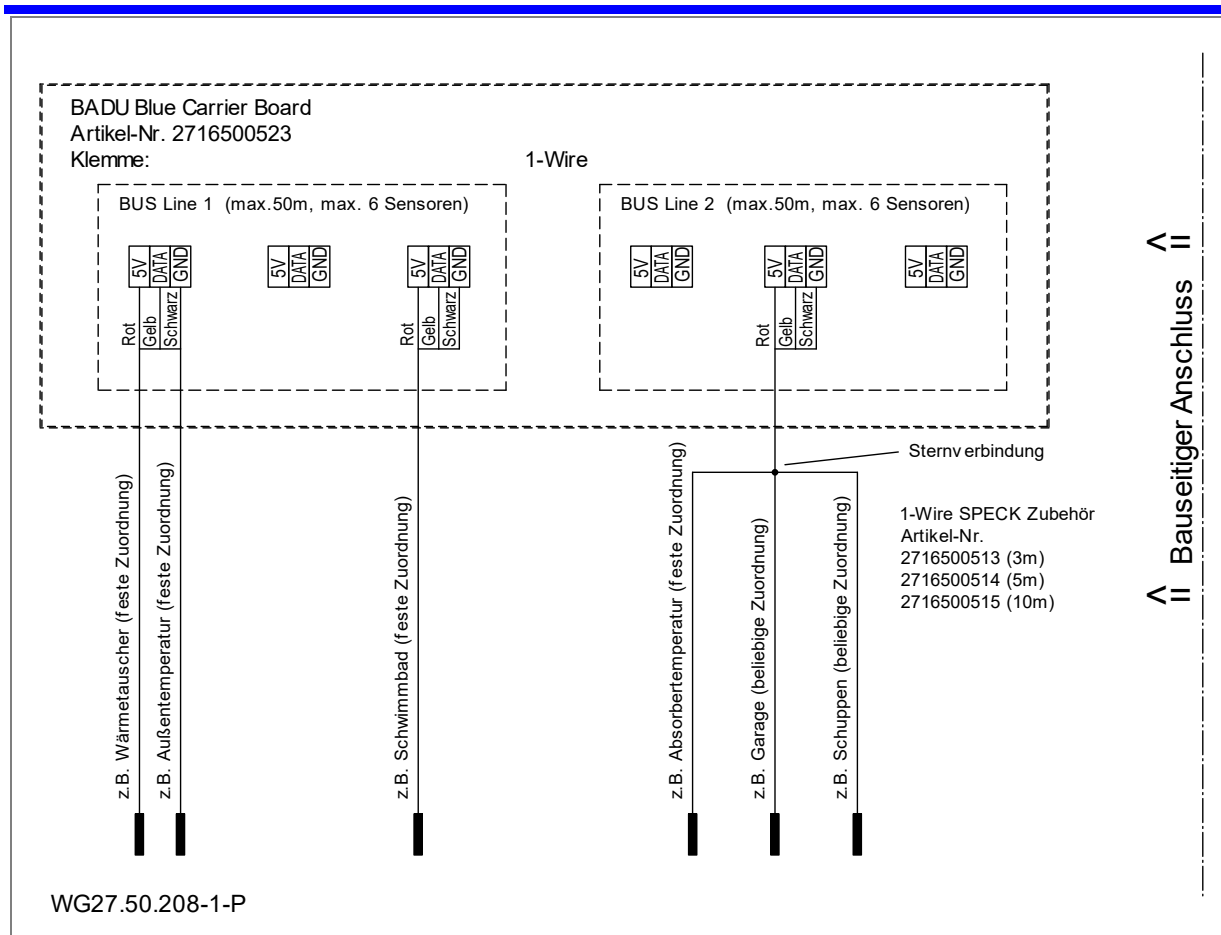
BADU Blue Carrier Board
Artikel-Nr. 2716500523
Klemme: 1-Wire

BUS Line 1 (max.50m, max. 6 Sensoren)

5V DATA GND
Rot Gelb Schwarz

5V DATA GND

5V DATA GND
Rot Gelb Schwarz

BUS Line 2 (max.50m, max. 6 Sensoren)

5V DATA GND

5V DATA GND
Rot Gelb Schwarz

5V DATA GND

Sternv erbindung

z.B. Wärmetauscher (feste Zuordnung)
z.B. Außentemperatur (feste Zuordnung)
z.B. Schwimmbad (feste Zuordnung)
z.B. Absorbertemperatur (feste Zuordnung)
z.B. Garage (beliebige Zuordnung)
z.B. Schuppen (beliebige Zuordnung)

1-Wire SPECK Zubehör
Artikel-Nr.
2716500513 (3m)
2716500514 (5m)
2716500515 (10m)

<= Bauseitiger Anschluss =>

WG27.50.208-1-P